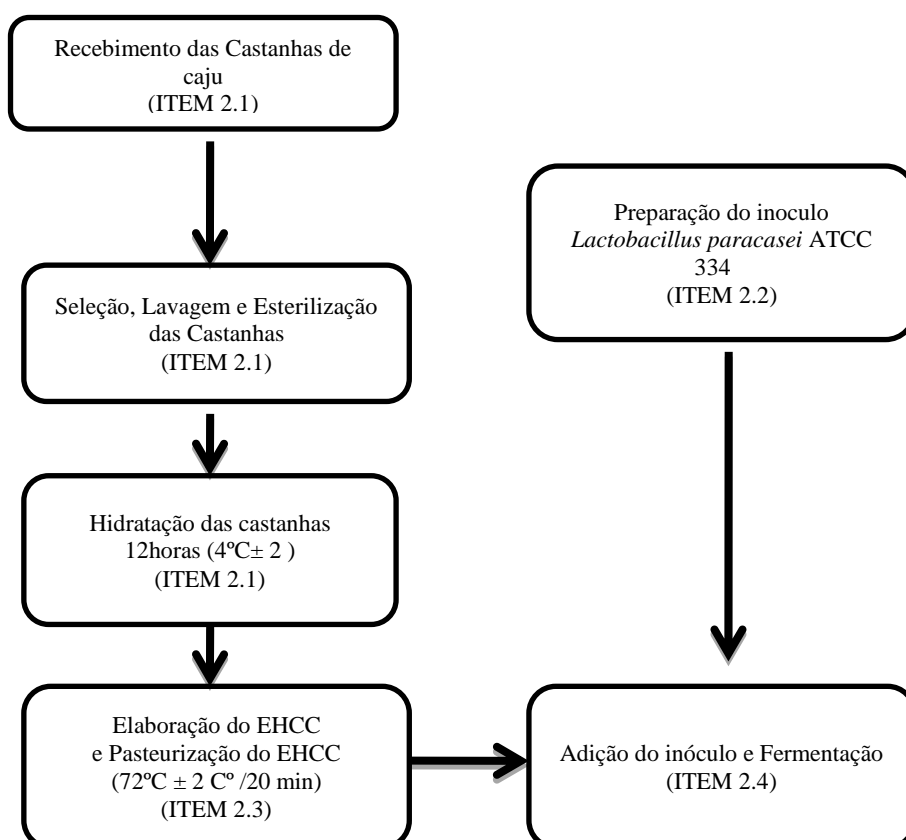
Recebimento das Castanhas de caju
(ITEM 2.1)

Seleção, Lavagem e Esterilização das Castanhas
(ITEM 2.1)

Hidratação das castanhas
12horas (4ºC± 2 )
(ITEM 2.1)

Elaboração do EHCC
e Pasteurização do EHCC
(72ºC ± 2 Cº /20 min)
(ITEM 2.3)

Preparação do inoculo
*Lactobacillus paracasei* ATCC 334
(ITEM 2.2)

Adição do inóculo e Fermentação
(ITEM 2.4)